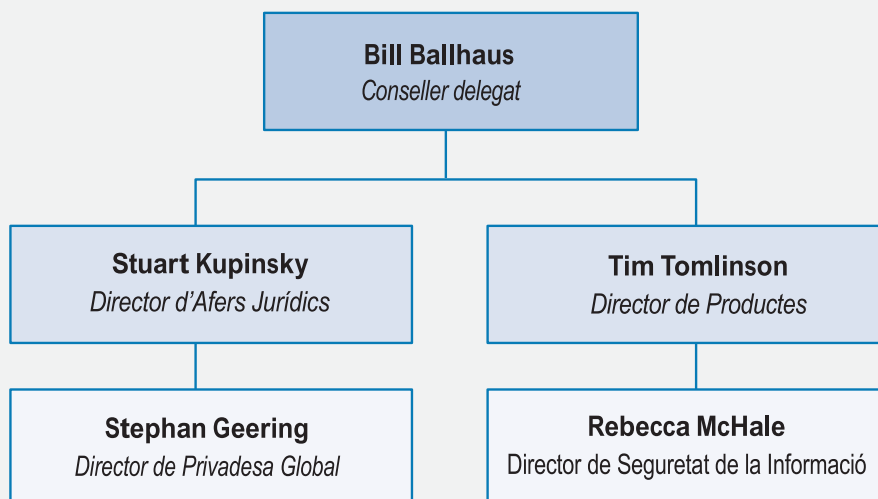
Bill Ballhaus
Conseller delegat

Stuart Kupinsky
Director d’Afers Jurídics

Tim Tomlinson
Director de Productes

Stephan Geering
Director de Privadesa Global

Rebecca McHale
Director de Seguretat de la Informació